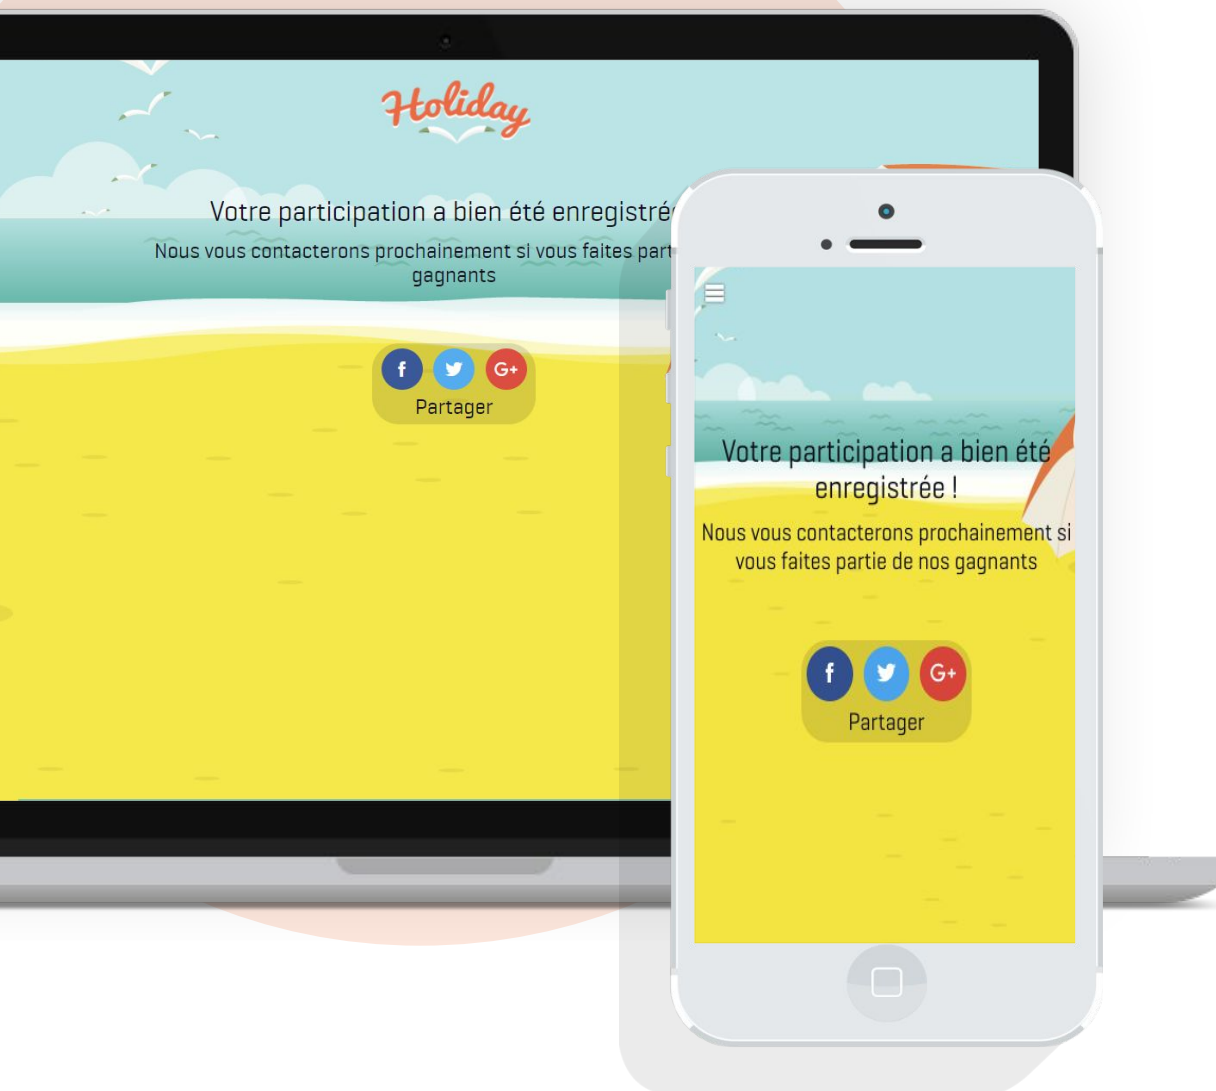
Holiday

Votre participation a bien été enregistré

Nous vous contacterons prochainement si vous faites part gagnants

f G+

Partager

Votre participation a bien été enregistrée !

Nous vous contacterons prochainement si vous faites partie de nos gagnants

f G+

Partager